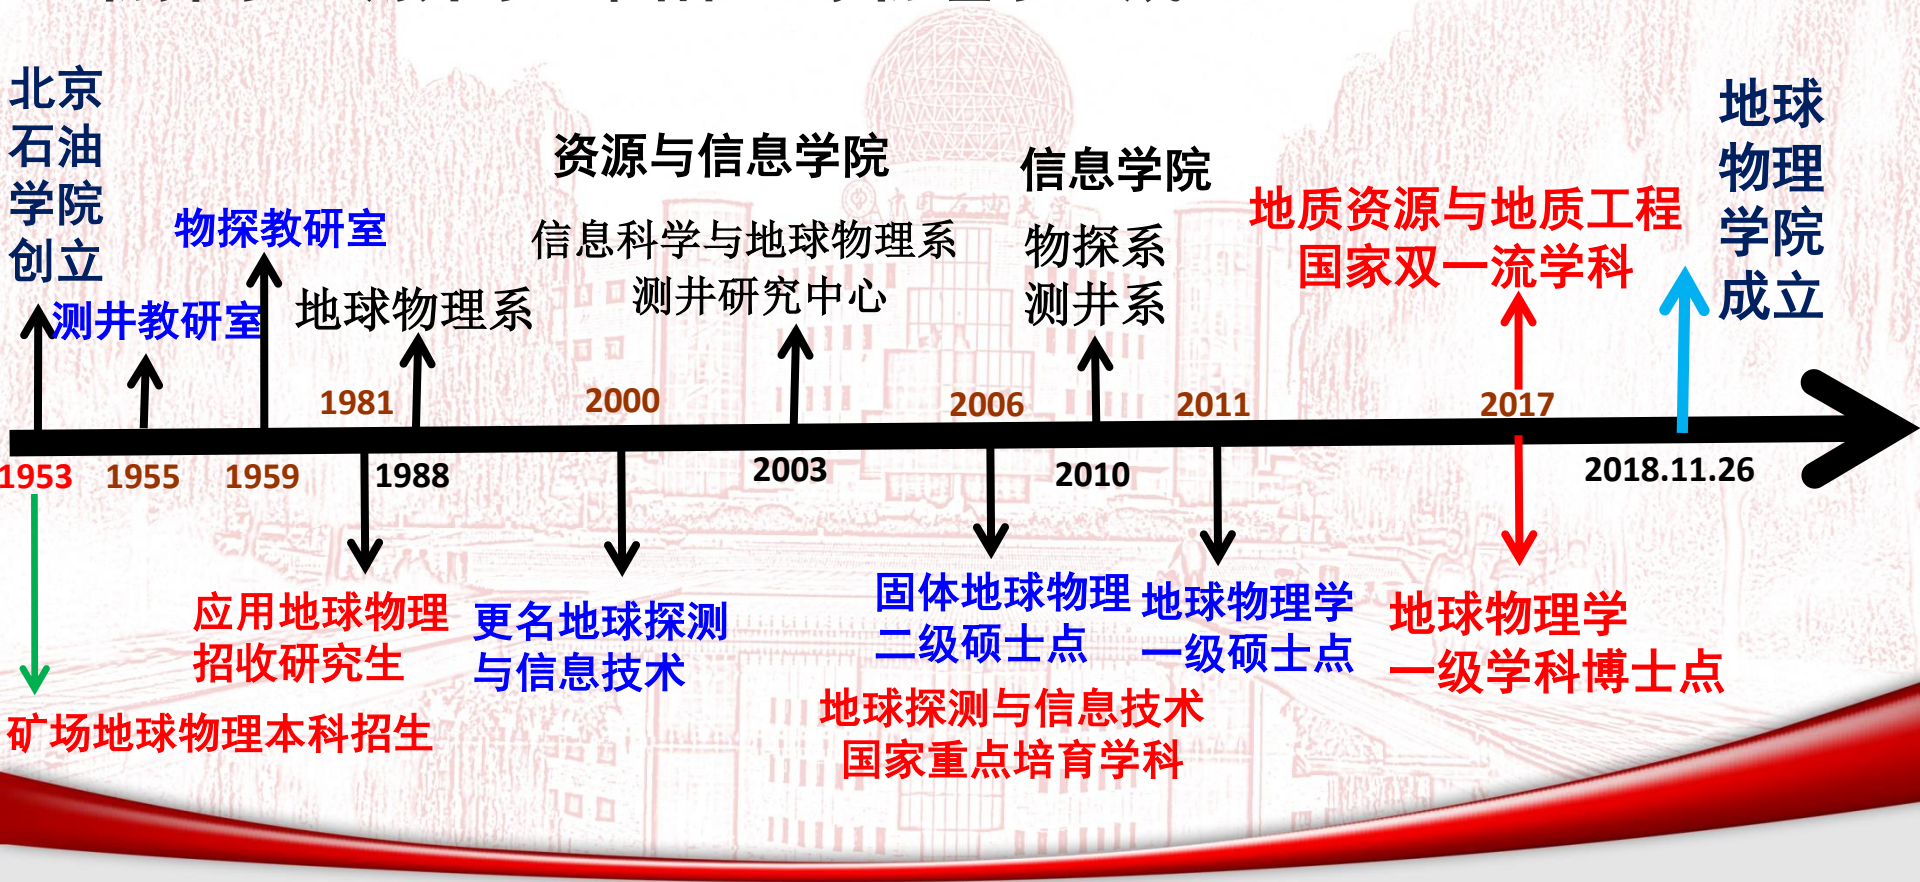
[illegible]

北京石油学院创立

测井教研室

物探教研室

地球物理系

1981

资源与信息学院

信息科学与地球物理系

测井研究中心

2000

信息学院

物探系

测井系

2006

2011

地质资源与地质工程

国家双一流学科

2017

地球物理学院成立

1953

1955

1959

1988

2003

2010

2018.11.26

矿场地球物理本科招生

应用地球物理

招收研究生

更名地球探测

与信息技术

固体地球物理

二级硕士点

地球探测与信息技术

国家重点培育学科

地球物理学

一级硕士点

地球物理学

一级学科博士点